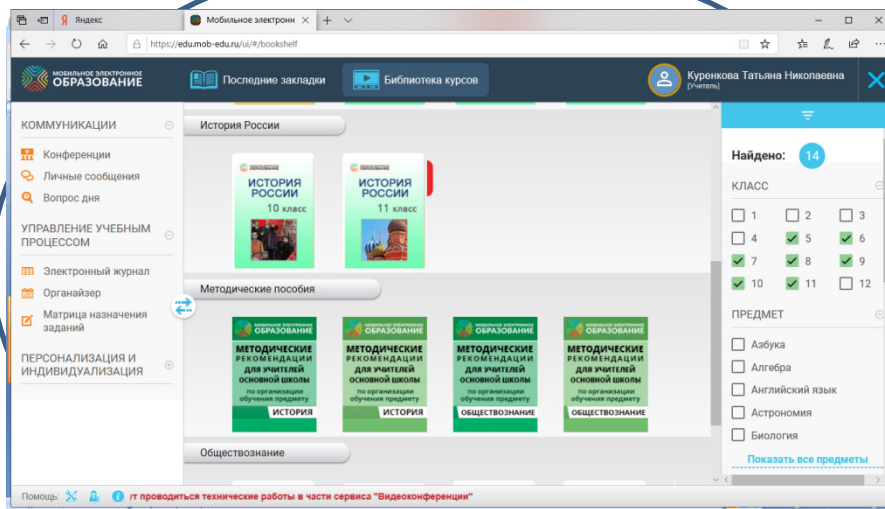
Яндекс
Мобильное электронн
https://edu.mob-edu.ru/ui/#/bookshelf

МОБИЛЬНОЕ ЭЛЕКТРОННОЕ ОБРАЗОВАНИЕ
Последние закладки
Библиотека курсов
Куренкова Татьяна Николаевна
[Учитель]

КОММУНИКАЦИИ
Конференции
Личные сообщения
Вопрос дня

УПРАВЛЕНИЕ УЧЕБНЫМ ПРОЦЕССОМ
Электронный журнал
Органайзер
Матрица назначения заданий

ПЕРСОНАЛИЗАЦИЯ И ИНДИВИДУАЛИЗАЦИЯ

История России
ИСТОРИЯ РОССИИ 10 класс
ИСТОРИЯ РОССИИ 11 класс

Методические пособия
МОБИЛЬНОЕ ЭЛЕКТРОННОЕ ОБРАЗОВАНИЕ МЕТОДИЧЕСКИЕ РЕКОМЕНДАЦИИ ДЛЯ УЧИТЕЛЕЙ ОСНОВНОЙ ШКОЛЫ по организации обучения предмету ИСТОРИЯ
МОБИЛЬНОЕ ЭЛЕКТРОННОЕ ОБРАЗОВАНИЕ МЕТОДИЧЕСКИЕ РЕКОМЕНДАЦИИ ДЛЯ УЧИТЕЛЕЙ ОСНОВНОЙ ШКОЛЫ по организации обучения предмету ИСТОРИЯ
МОБИЛЬНОЕ ЭЛЕКТРОННОЕ ОБРАЗОВАНИЕ МЕТОДИЧЕСКИЕ РЕКОМЕНДАЦИИ ДЛЯ УЧИТЕЛЕЙ ОСНОВНОЙ ШКОЛЫ по организации обучения предмету ОБЩЕСТВОЗНАНИЕ
МОБИЛЬНОЕ ЭЛЕКТРОННОЕ ОБРАЗОВАНИЕ МЕТОДИЧЕСКИЕ РЕКОМЕНДАЦИИ ДЛЯ УЧИТЕЛЕЙ ОСНОВНОЙ ШКОЛЫ по организации обучения предмету ОБЩЕСТВОЗНАНИЕ

Обществознание

Найдено: 14
КЛАСС
1 2 3
4 5 6
7 8 9
10 11 12
ПРЕДМЕТ
Азбука
Алгебра
Английский язык
Астрономия
Биология
Показать все предметы

Помощь:
іт проводиться технические работы в части сервиса "Видеоконференции"